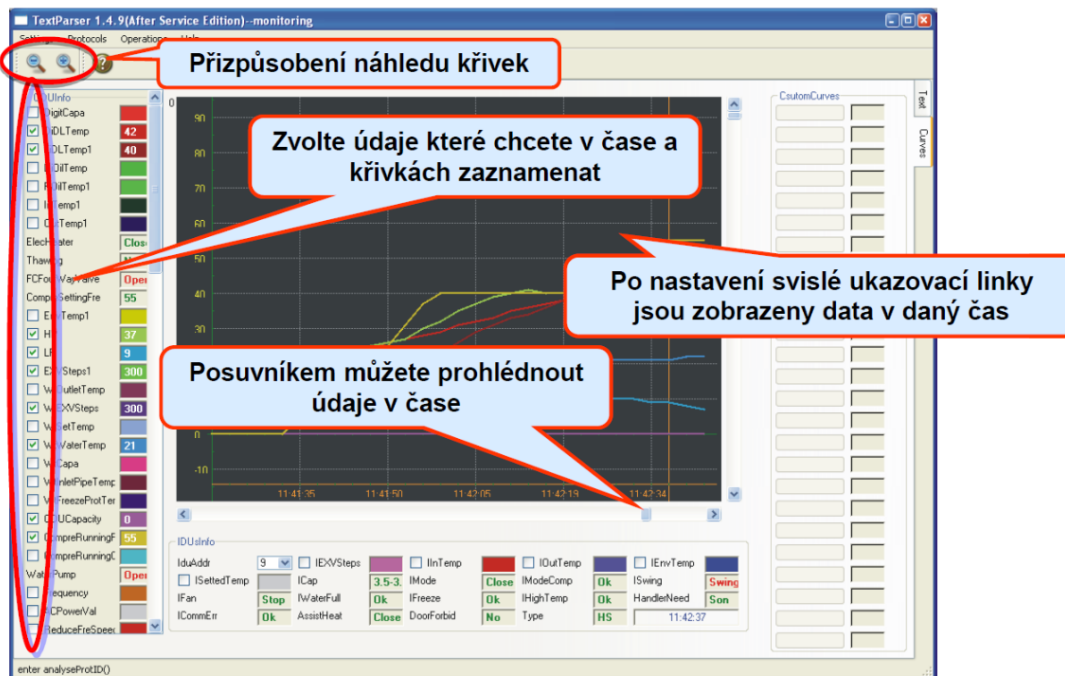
TextParser 1.4.9(After Service Edition)--monitoring

Settings Protocols Operations Help

Přizpůsobení náhledu křivek

ODUInfo
DigitCapa
DLTemp 42
DLTemp1 40
DilTemp
DilTemp1
Temp1
Temp1
ElecHeater Close
Thawing
FCFourWayValve Open
CompSettingFre 55
Temp1
H 37
L 9
EXVSteps1 300
OutletTemp
EXVSteps 300
etTemp
WaterTemp 21
Capa
InletPipeTemp
FreezeProtTe
DUCapacity 0
CompreRunningF 55
CompreRunning
WaterPump Open
Frequency
FCPowerVal
ReduceFreSpeed

Zvolte údaje které chcete v čase a křivkách zaznamenat

Po nastavení svislé ukazovací linky jsou zobrazeny data v daný čas

Posuvníkem můžete prohlédnout údaje v čase

90
80
70
60
50
40
30
0
-10
11:41:35
11:41:50
11:42:05
11:42:19
11:42:34

CsutomCurves

Text
Curves

IDUsInfo
IduAddr 9
IEXVSteps
IInTemp
IOutTemp
IEnvTemp
ISettedTemp
ICap 3.5-3.
IMode Close
IModeComp Ok
ISwing Swing
IFan Stop
IWaterFull Ok
IFreeze Ok
IHighTemp Ok
HandlerNeed Son
ICommErr Ok
AssistHeat Close
DoorForbid No
Type HS
11:42:37

enter analyseProtID()